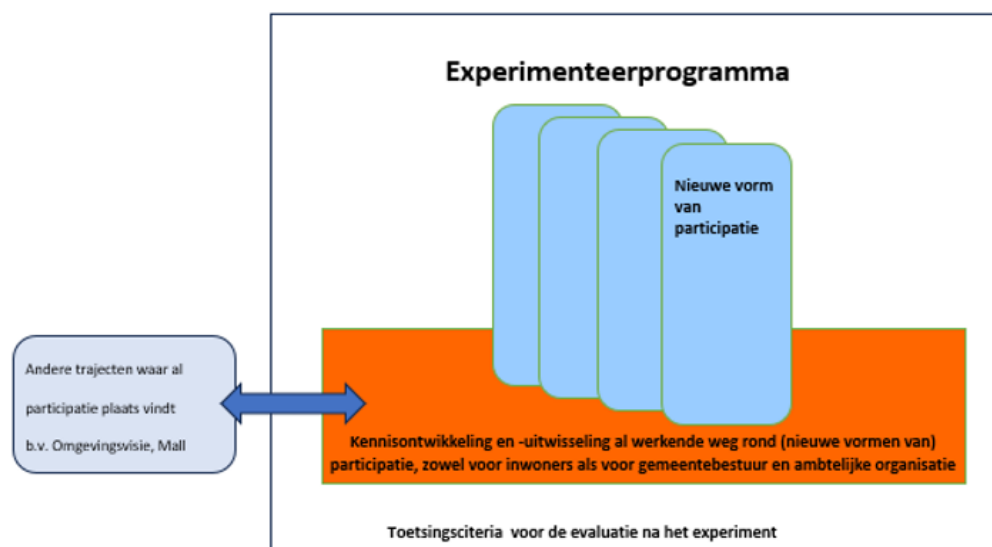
Experimenteerprogramma

Nieuwe vorm van participatie

Andere trajecten waar al participatie plaats vindt b.v. Omgevingsvisie, Mall

Kennisontwikkeling en -uitwisseling al werkende weg rond (nieuwe vormen van) participatie, zowel voor inwoners als voor gemeentebestuur en ambtelijke organisatie

Toetsingsciteria voor de evaluatie na het experiment